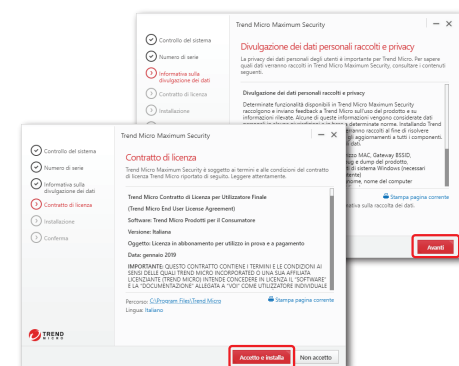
Trend Micro Maximum Security

Controllo del sistema
Numero di serie
3 Informativa sulla divulgazione dei dati
4 Contratto di licenza
5 Installazione

Divulgazione dei dati personali raccolti e privacy

La privacy dei dati degli utenti è importante per Trend Micro. Per sapere quali dati verranno raccolti in Trend Micro Maximum Security, consultare i contenuti seguenti.

Divulgazione dei dati personali raccolti e privacy

Determinate funzionalità disponibili in Trend Micro Maximum Security raccolgono e inviano feedback a Trend Micro sull'uso del prodotto e su informazioni rilevate. Alcune di queste informazioni vengono considerate dati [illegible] determinate norme. Installando Trend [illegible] raccolti al fine di risolvere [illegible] aggiornamenti a tutti i componenti. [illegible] dati:

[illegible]zo MAC, Gateway BSSID, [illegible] e dump del prodotto, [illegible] di sistema Windows (necessari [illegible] nome, nome del computer

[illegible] Stampa pagina corrente

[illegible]ativa sulla raccolta dei dati.

Avanti

Trend Micro Maximum Security

Controllo del sistema
Numero di serie
Informativa sulla divulgazione dei dati
4 Contratto di licenza
5 Installazione
6 Conferma

Contratto di licenza

Trend Micro Maximum Security è soggetto ai termini e alle condizioni del contratto di licenza Trend Micro riportato di seguito. Leggere attentamente.

Trend Micro Contratto di Licenza per Utilizzatore Finale
(Trend Micro End User License Agreement)
Software: Trend Micro Prodotti per il Consumatore
Versione: Italiana
Oggetto: Licenza in abbonamento per utilizzo in prova e a pagamento
Data: gennaio 2019

IMPORTANTE: QUESTO CONTRATTO CONTIENE I TERMINI E LE CONDIZIONI AI SENSI DELLE QUALI TREND MICRO INCORPORATED O UNA SUA AFFILIATA LICENZIANTE (TREND MICRO) INTENDE CONCEDERE IL "SOFTWARE" E LA "DOCUMENTAZIONE" ALLEGATA A "VOI" COME UTILIZZATORE INDIVIDUALE

Percorso: C:\Program Files\Trend Micro
Lingua: Italiano

Stampa pagina corrente

TREND MICRO

Accetto e installa
Non accetto